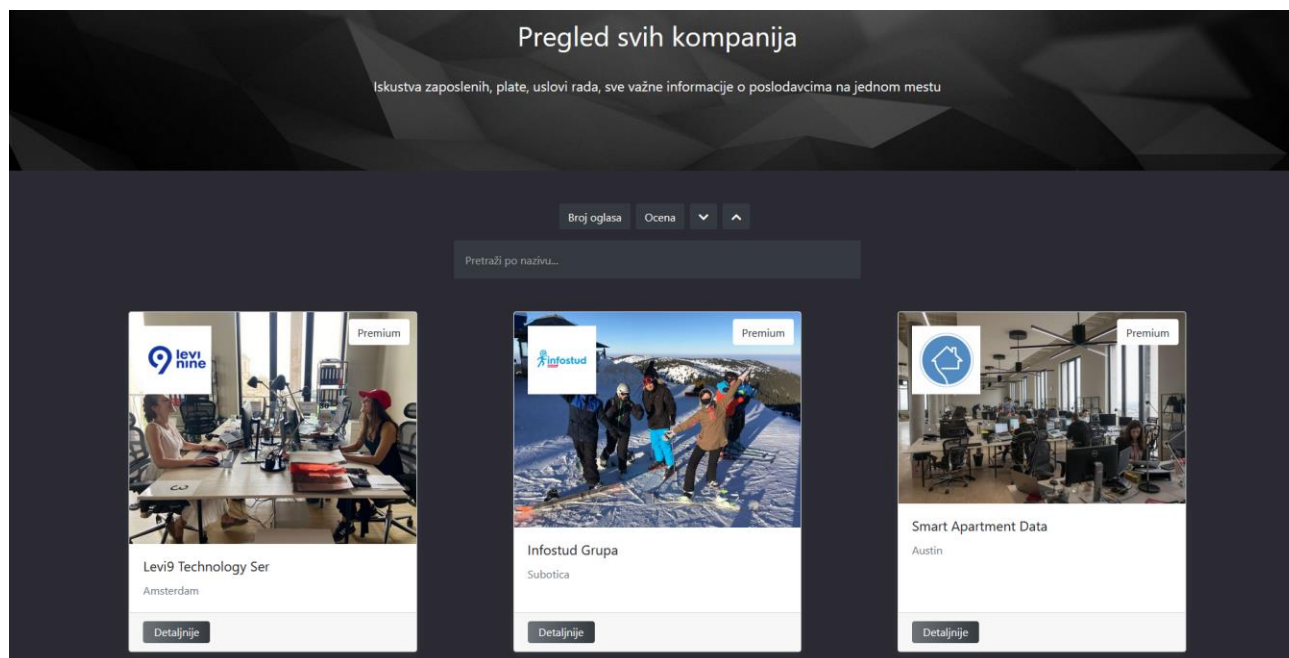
Pregled svih kompanija

Iskustva zaposlenih, plate, uslovi rada, sve važne informacije o poslodavcima na jednom mestu

Broj oglasa Ocena

Pretraži po nazivu...

Premium

levi nine

Levi9 Technology Ser

Amsterdam

Detaljnije

Premium

infostud

Infostud Grupa

Subotica

Detaljnije

Premium

Smart Apartment Data

Austin

Detaljnije